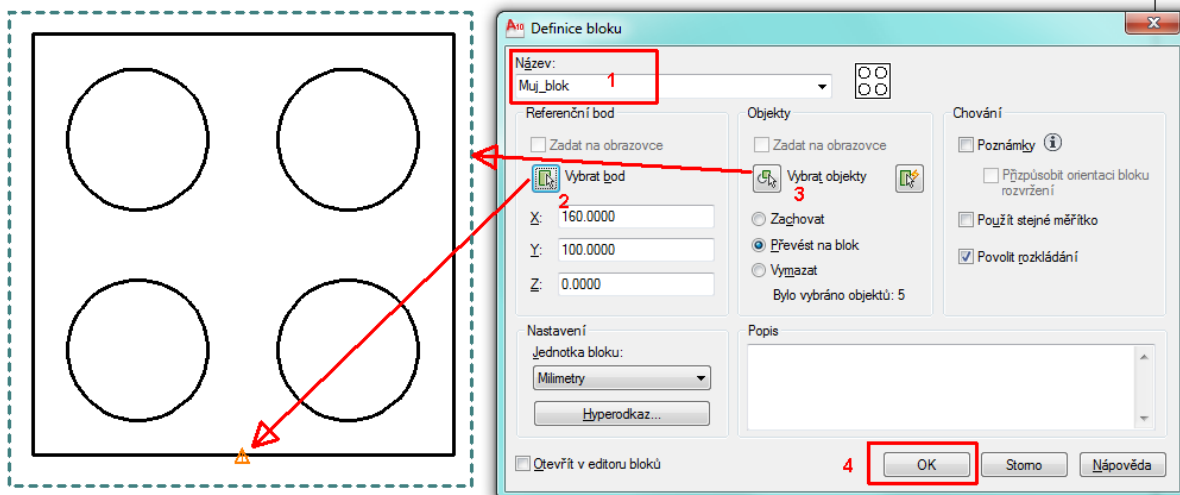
Definice bloku

Název:
1
Muj_blok

Referenční bod
Zadat na obrazovce
Vybrat bod
2
X: 160.0000
Y: 100.0000
Z: 0.0000

Objekty
Zadat na obrazovce
Vybrat objekty
3
Zachovat
Převést na blok
Vymazat
Bylo vybráno objektů: 5

Chování
Poznámky
Přizpůsobit orientaci bloku rozvržení
Použít stejné měřítko
Povolit rozkládání

Nastavení
Jednotka bloku:
Milimetry
Hyperodkaz...

Popis

Otevřít v editoru bloků
4
OK
Storno
Nápověda